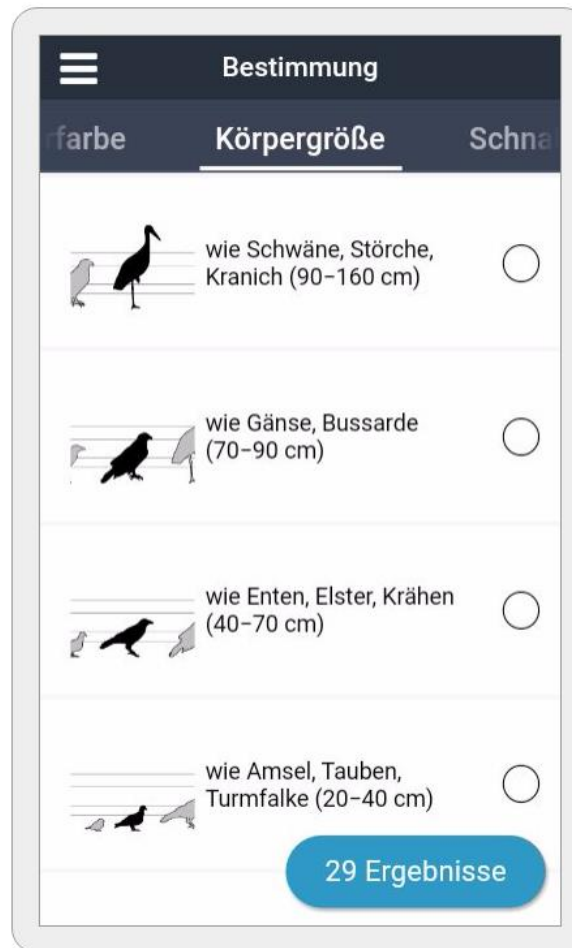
Bestimmung

rfarbe Körpergröße Schna

wie Schwäne, Störche, Kranich (90–160 cm)

wie Gänse, Bussarde (70–90 cm)

wie Enten, Elster, Krähen (40–70 cm)

wie Amsel, Tauben, Turmfalke (20–40 cm)

29 Ergebnisse